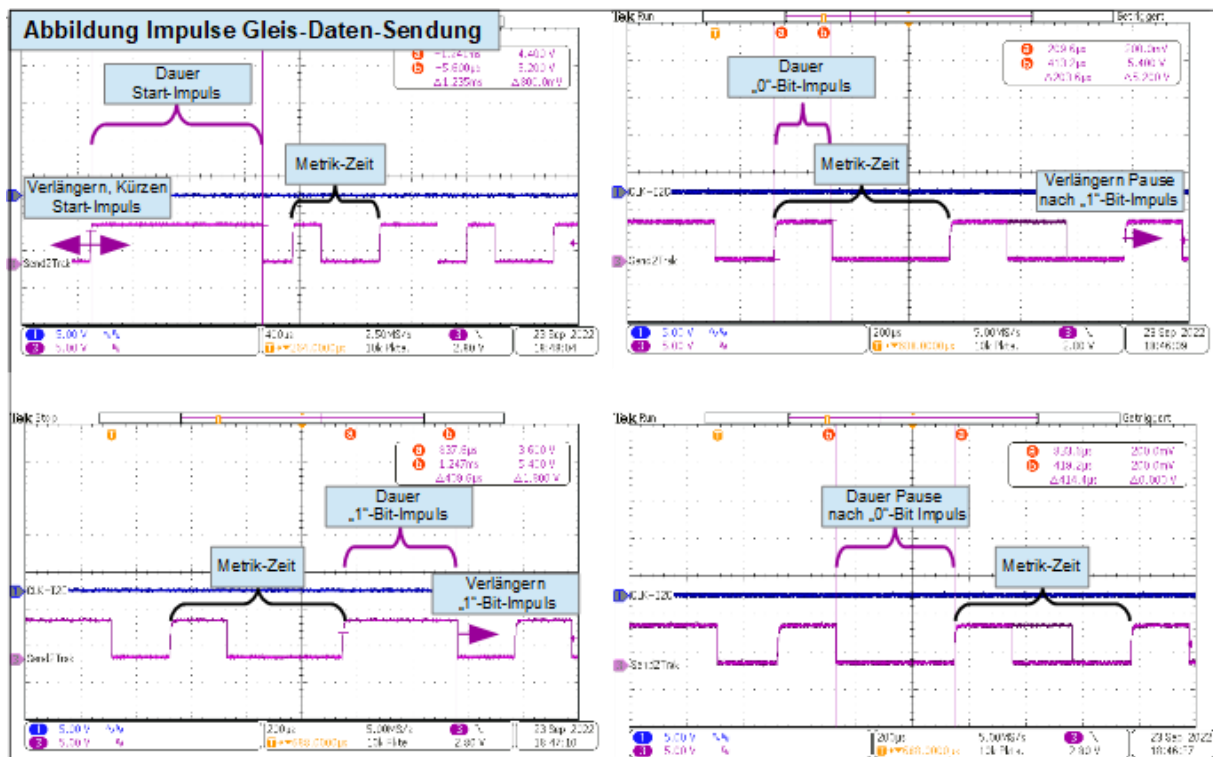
Abbildung Impulse Gleis-Daten-Sendung

a −1.24 ms 4.400 V
b −5.600 µs 5.200 V
Δ1.235 ms Δ800.0 mV

Dauer Start-Impuls

Metrik-Zeit

Verlängern, Kürzen Start-Impuls

Send2Trk

1 5.00 V 2 5.00 V 400 µs 2.50 MS/s 10k Pkte 2.80 V 23 Sep 2022 10:48:04

Tek Run Getriggert

a 209.6 µs 200.0 mV
b 413.2 µs 5.400 V
Δ203.6 µs Δ5.200 V

Dauer „0"-Bit-Impuls

Metrik-Zeit

CLK-12C

Verlängern Pause nach „1"-Bit-Impuls

Send2Trk

1 5.00 V 2 5.00 V 200 µs 5.00 MS/s 10k Pkte 2.80 V 23 Sep 2022 10:46:09

Tek Stop

a 837.6 µs 3.600 V
b 1.247 ms 5.400 V
Δ409.6 µs Δ1.800 V

Dauer „1"-Bit-Impuls

Metrik-Zeit

CLK-12C

Verlängern „1"-Bit-Impuls

Send2Trk

1 5.00 V 2 5.00 V 200 µs 5.00 MS/s 10k Pkte 2.80 V 23 Sep 2022 10:47:10

Tek Run Getriggert

a 9.0 µs 200.0 mV
b 408.2 µs 200.0 mV
Δ414.4 µs Δ0.000 V

Dauer Pause nach „0"-Bit Impuls

Metrik-Zeit

CLK-12C

Send2Trk

1 5.00 V 2 5.00 V 200 µs 5.00 MS/s 10k Pkte 2.80 V 23 Sep 2022 10:46:27